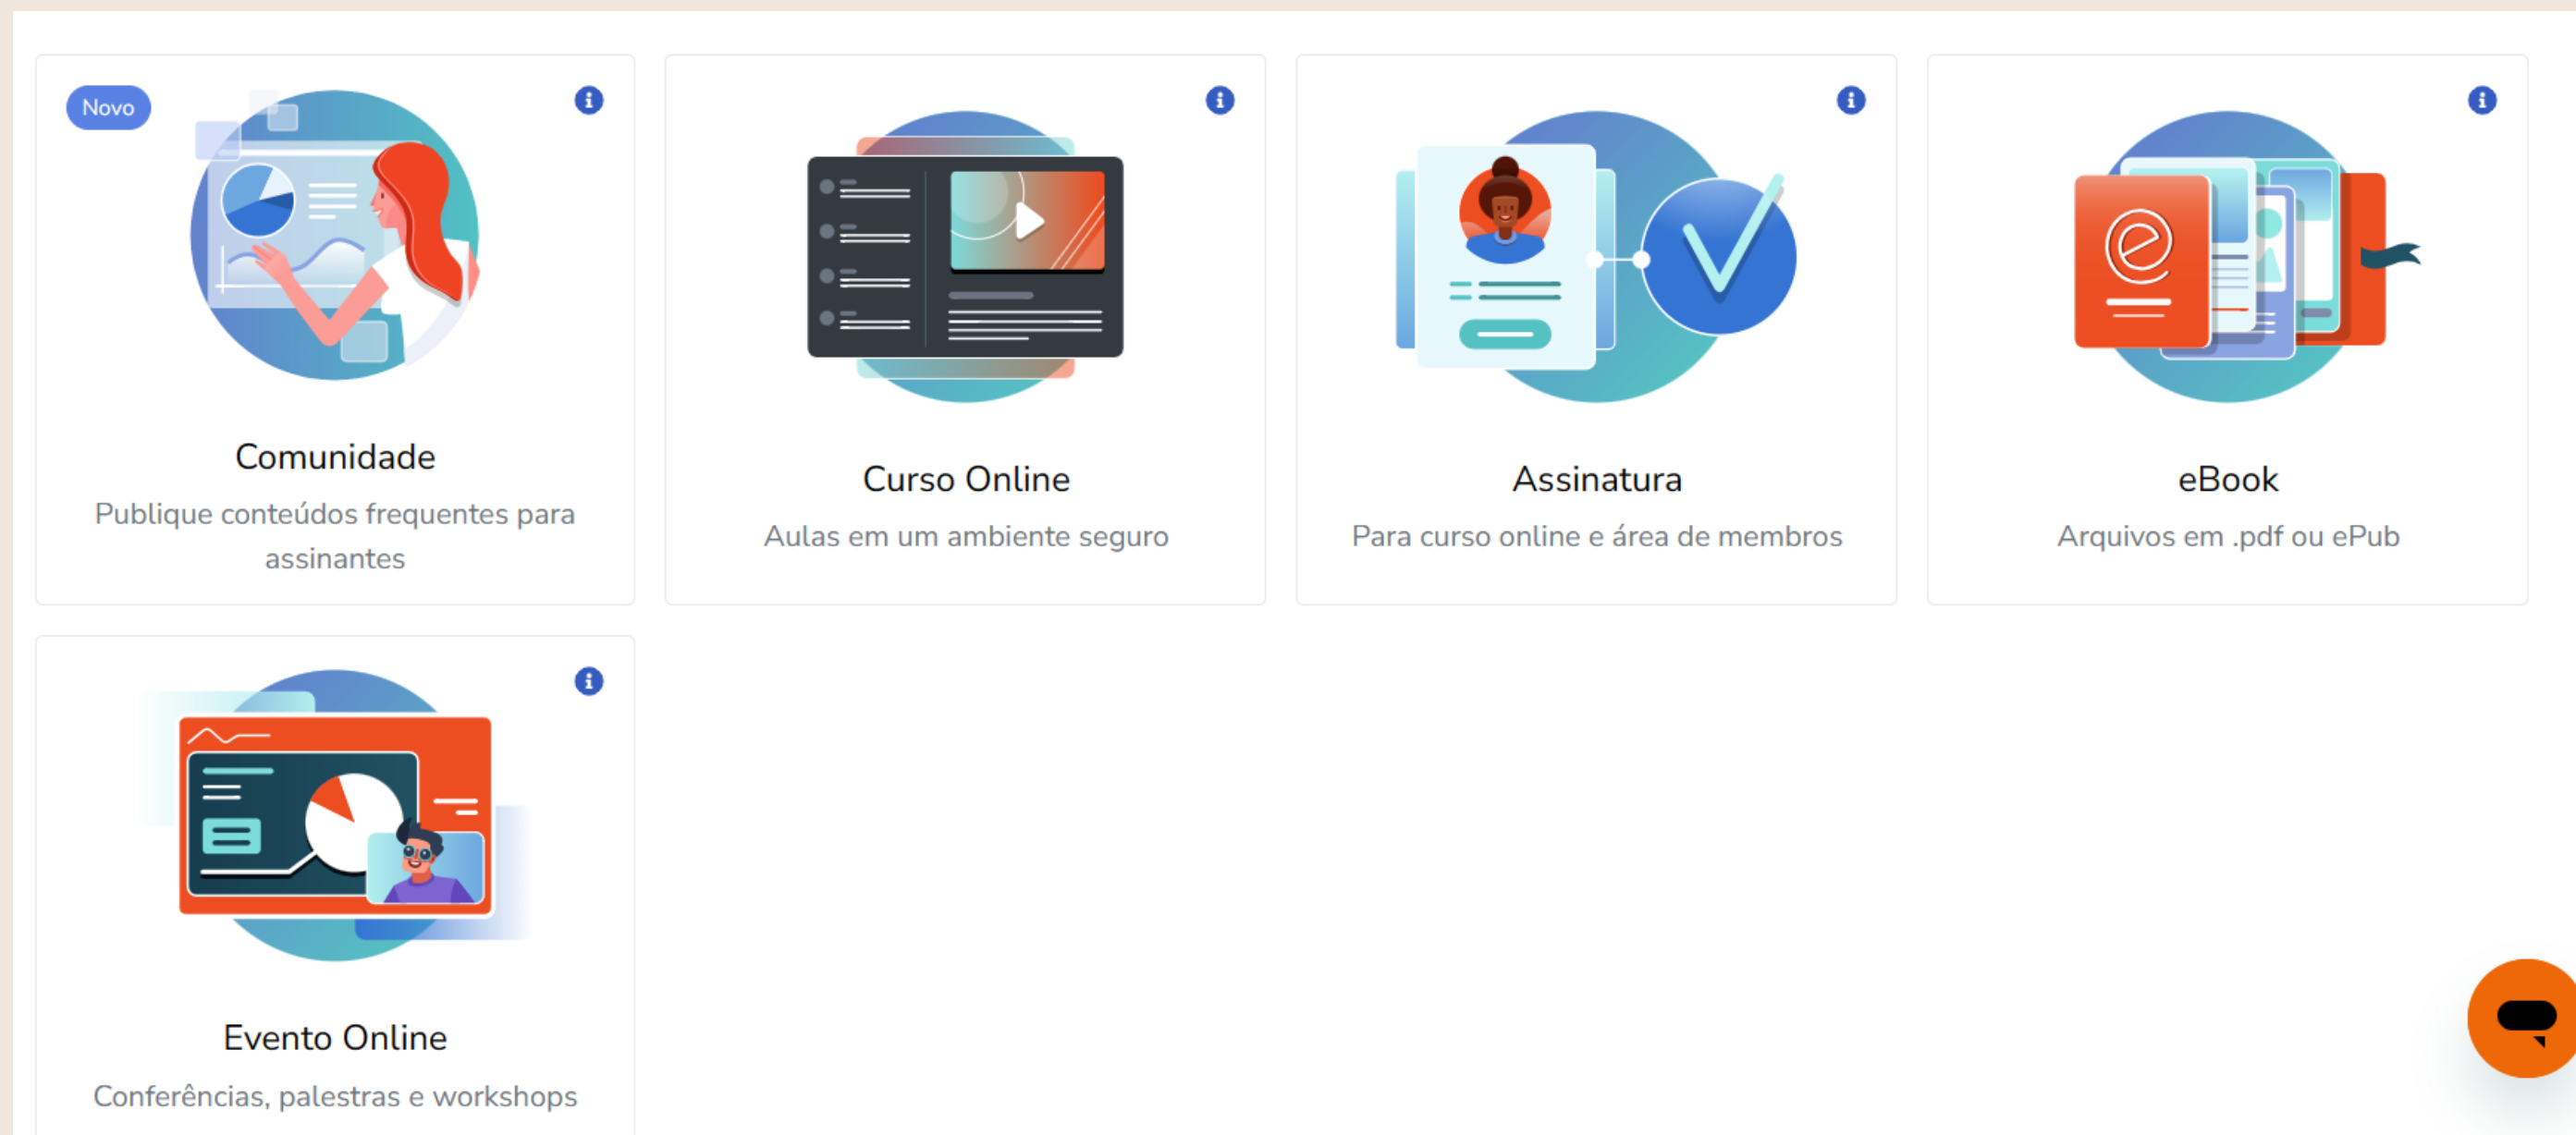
Novo

Comunidade

Publique conteúdos frequentes para assinantes

Curso Online

Aulas em um ambiente seguro

Assinatura

Para curso online e área de membros

eBook

Arquivos em .pdf ou ePub

Evento Online

Conferências, palestras e workshops